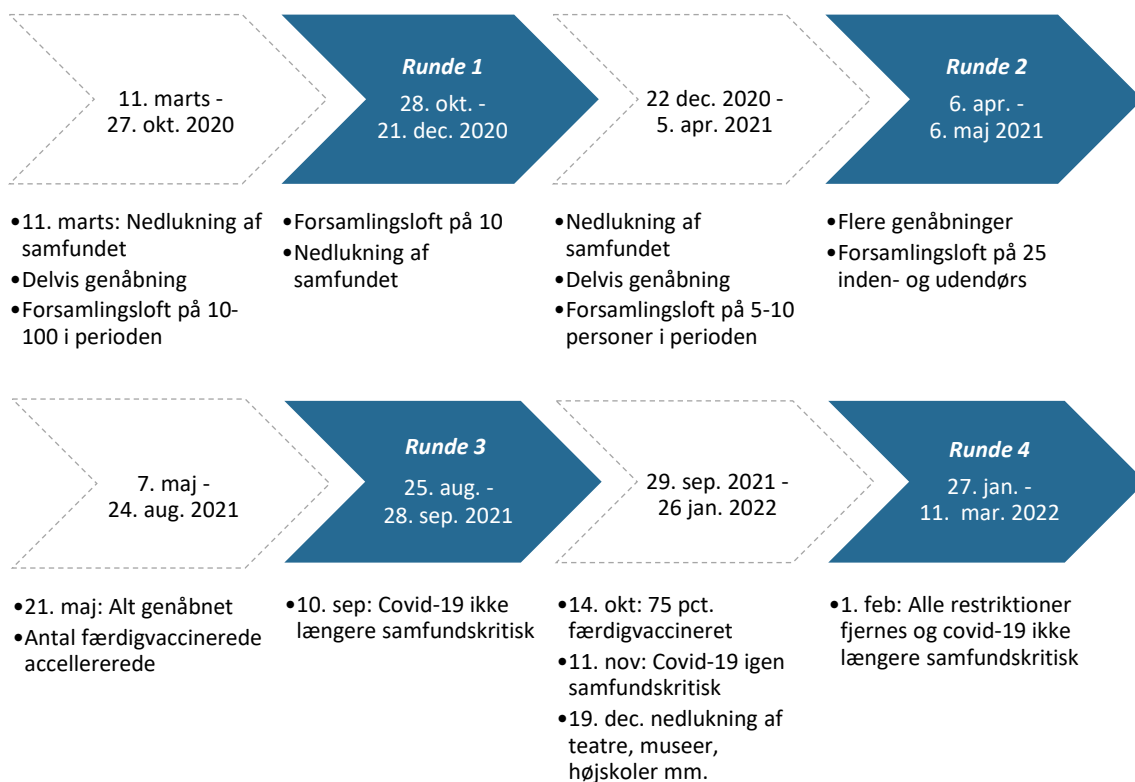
11. marts - 27. okt. 2020

Runde 1
28. okt. - 21. dec. 2020

22 dec. 2020 - 5. apr. 2021

Runde 2
6. apr. - 6. maj 2021

•11. marts: Nedlukning af samfundet
•Delvis genåbning
•Forsamlingsloft på 10-100 i perioden

•Forsamlingsloft på 10
•Nedlukning af samfundet

•Nedlukning af samfundet
•Delvis genåbning
•Forsamlingsloft på 5-10 personer i perioden

•Flere genåbninger
•Forsamlingsloft på 25 inden- og udendørs

7. maj - 24. aug. 2021

Runde 3
25. aug. - 28. sep. 2021

29. sep. 2021 - 26 jan. 2022

Runde 4
27. jan. - 11. mar. 2022

•21. maj: Alt genåbnet
•Antal færdigvaccinerede accellererede

•10. sep: Covid-19 ikke længere samfundskritisk

•14. okt: 75 pct. færdigvaccineret
•11. nov: Covid-19 igen samfundskritisk
•19. dec. nedlukning af teatre, museer, højskoler mm.

•1. feb: Alle restriktioner fjernes og covid-19 ikke længere samfundskritisk